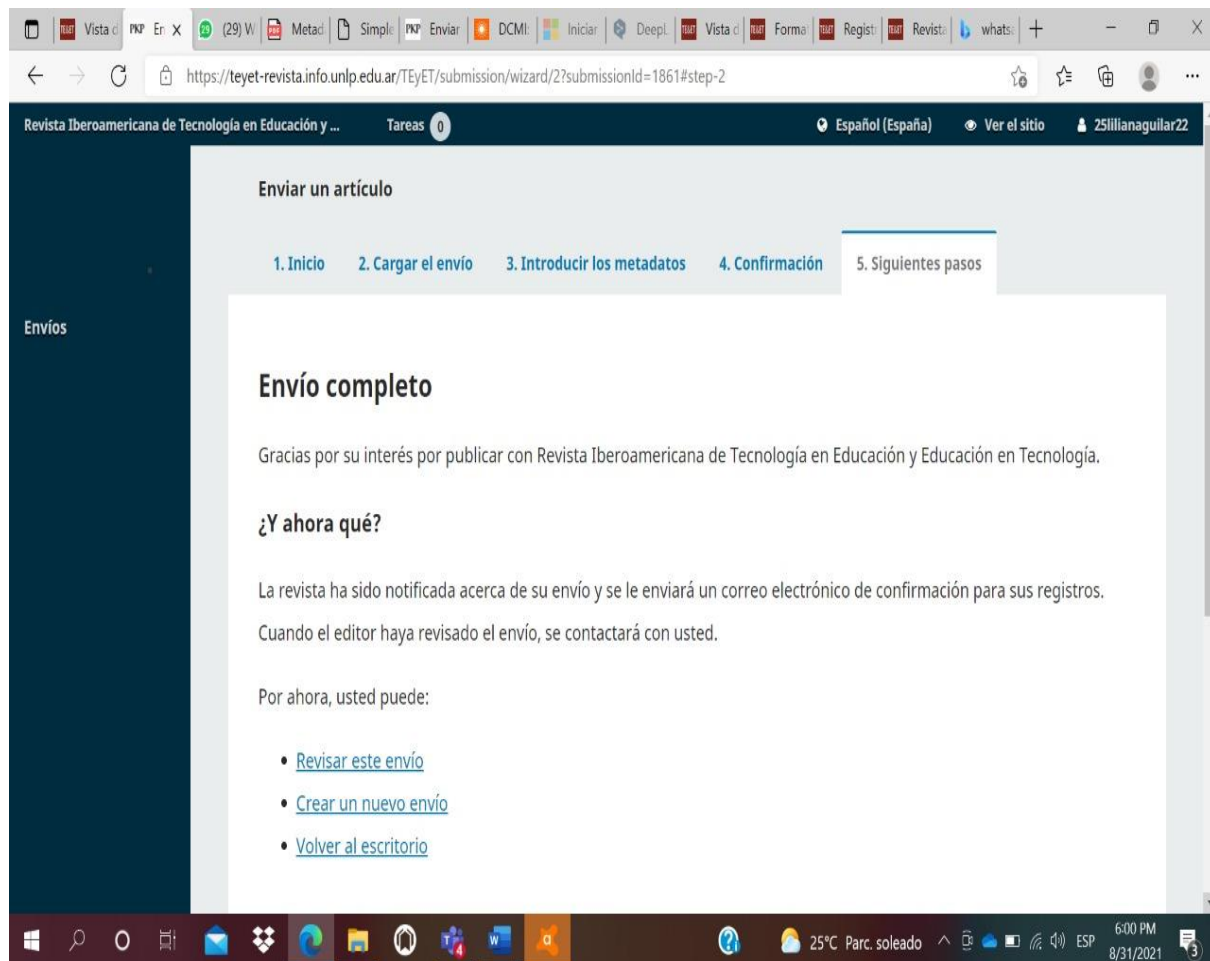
Vista d | PKP En X | (29) W | Metad | Simple | PKP Enviar | DCMI | Iniciar | DeepL | Vista d | Forma | Regist | Revista | whats | +

https://teyet-revista.info.unlp.edu.ar/TEyET/submission/wizard/2?submissionId=1861#step-2

Revista Iberoamericana de Tecnología en Educación y ... Tareas 0 Español (España) Ver el sitio 25lilianaguilar22

Envíos

Enviar un artículo

1. Inicio 2. Cargar el envío 3. Introducir los metadatos 4. Confirmación 5. Siguientes pasos

Envío completo

Gracias por su interés por publicar con Revista Iberoamericana de Tecnología en Educación y Educación en Tecnología.

¿Y ahora qué?

La revista ha sido notificada acerca de su envío y se le enviará un correo electrónico de confirmación para sus registros. Cuando el editor haya revisado el envío, se contactará con usted.

Por ahora, usted puede:

- Revisar este envío
- Crear un nuevo envío
- Volver al escritorio

25°C Parc. soleado ESP 6:00 PM 8/31/2021